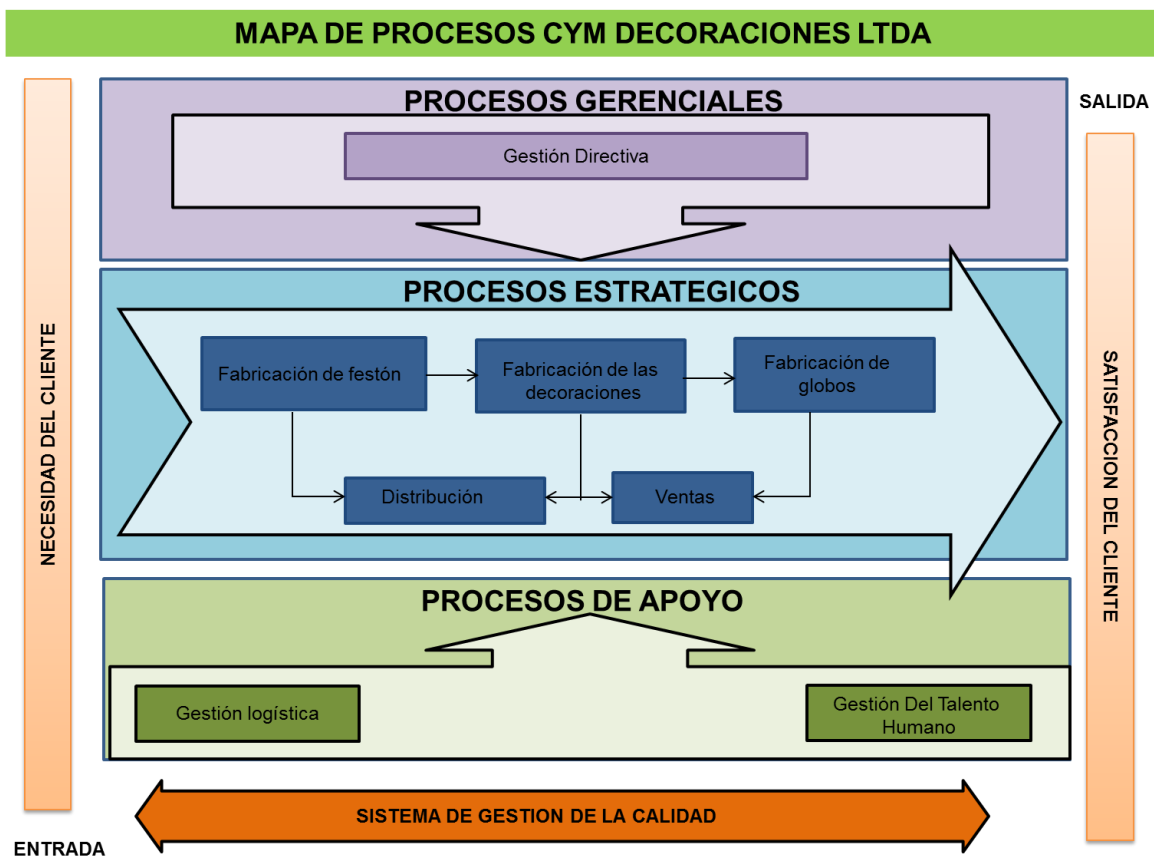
MAPA DE PROCESOS CYM DECORACIONES LTDA

NECESIDAD DEL CLIENTE

PROCESOS GERENCIALES

SALIDA

Gestión Directiva

PROCESOS ESTRATEGICOS

Fabricación de festón

Fabricación de las decoraciones

Fabricación de globos

Distribución

Ventas

SATISFACCION DEL CLIENTE

PROCESOS DE APOYO

Gestión logística

Gestión Del Talento Humano

SISTEMA DE GESTION DE LA CALIDAD

ENTRADA